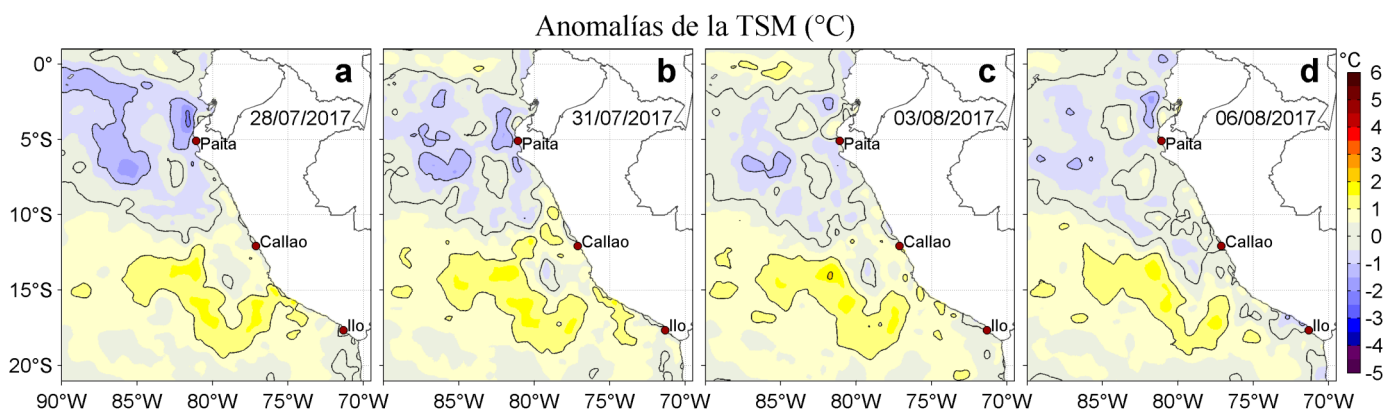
Anomalías de la TSM (°C)

0°
5°S
10°S
15°S
20°S

a
28/07/2017
Paita
Callao
Ilo
90°W 85°W 80°W 75°W 70°W

b
31/07/2017
Paita
Callao
Ilo
85°W 80°W 75°W 70°W

c
03/08/2017
Paita
Callao
Ilo
85°W 80°W 75°W 70°W

d
06/08/2017
Paita
Callao
Ilo
85°W 80°W 75°W 70°W

°C
6
5
4
3
2
1
0
-1
-2
-3
-4
-5